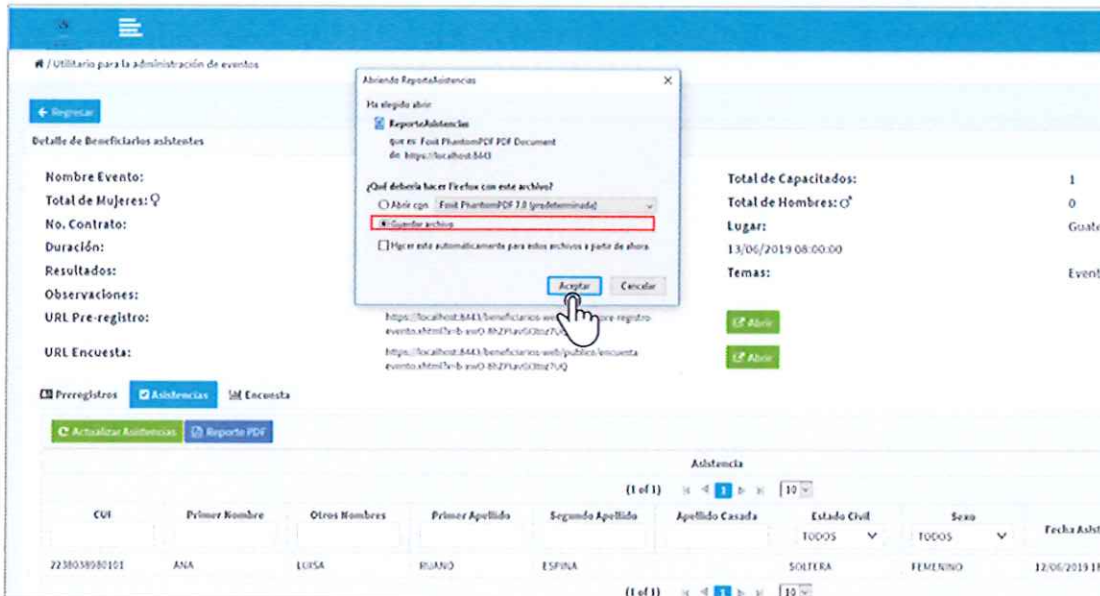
/ Utilitario para la administración de eventos

← Regresar

Detalle de Beneficiarios asistentes

Nombre Evento:
Total de Mujeres:
No. Contrato:
Duración:
Resultados:
Observaciones:
URL Pre-registro:
URL Encuesta:

Abriendo ReporteAsistencias ×

Ha elegido abrir:

ReporteAsistencias

que es: Foxit PhantomPDF PDF Document
de: https://localhost:8443

¿Qué debería hacer Firefox con este archivo?

Abrir con Foxit PhantomPDF 7.0 (predeterminada)

Guardar archivo

Hacer esto automáticamente para estos archivos a partir de ahora.

Aceptar Cancelar

https://localhost:8443/beneficiarios-web/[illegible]pre-registro evento.xhtml?i=b-xwO-8hZPlav5G3tqz7UQ

https://localhost:8443/beneficiarios-web/publico/encuesta evento.xhtml?i=b-xwO-8hZPlav5G3tqz7UQ

Total de Capacitados: 1
Total de Hombres: 0
Lugar: Guate
13/06/2019 08:00:00
Temas: Event

Abrir
Abrir

Preregistros Asistencias Encuesta

Actualizar Asistencias Reporte PDF

Asistencia

(1 of 1) 1 10

| CUI | Primer Nombre | Otros Nombres | Primer Apellido | Segundo Apellido | Apellido Casada | Estado Civil | Sexo | Fecha Asist |
|---|---|---|---|---|---|---|---|---|
| | | | | | | TODOS | TODOS | |
| 2238038980101 | ANA | LUISA | RUANO | ESPINA | | SOLTERA | FEMENINO | 12/06/2019 1 |

(1 of 1) 1 10